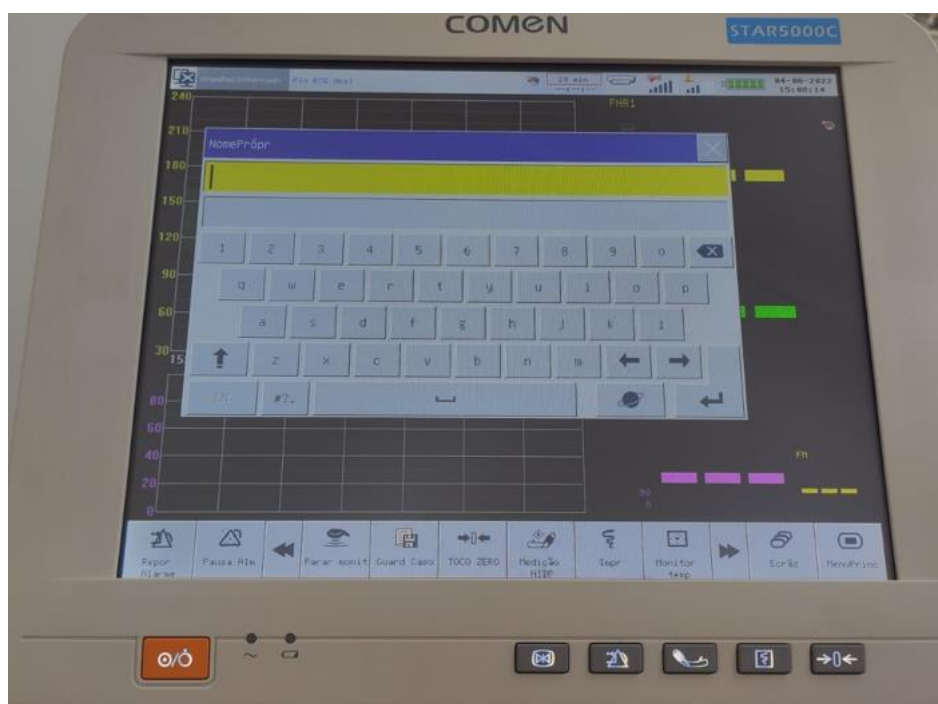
COMEN

STAR5000C

Fim ECG desl

20 min

04-08-2022
15:08:14

FHR1

240
210
180
150
120
90
60
30
15

NomePrópr

1 2 3 4 5 6 7 8 9 0
q w e r t y u i o p
a s d f g h j k l
z x c v b n m
EN #?.

80
60
40
20
0

FM

Repor Alarme
Pausa Alm
Parar monit
Guard Caso
TOCO ZERO
Medição HIBP
Impr
Monitor fetp
Ecrã
MenuPrinc